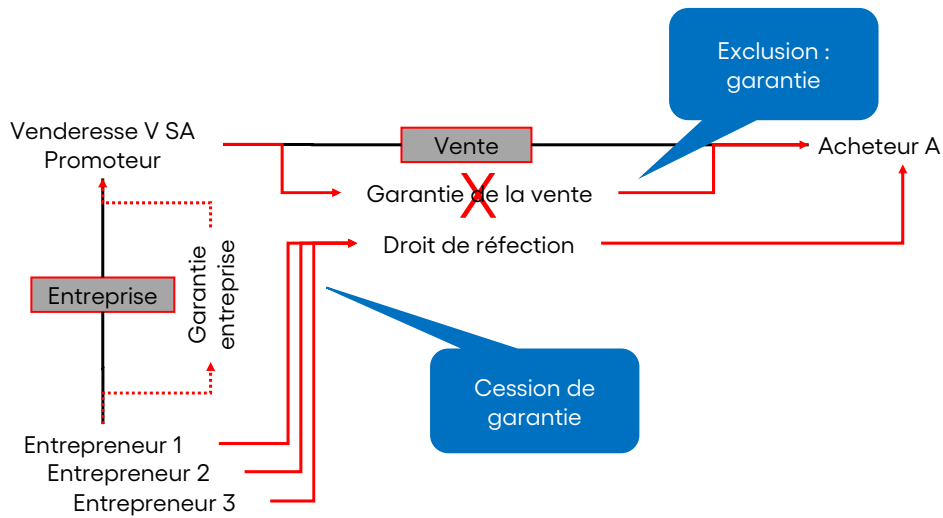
Exclusion : garantie

Venderesse V SA
Promoteur

Vente

Acheteur A

Garantie de la vente

X

Droit de réfection

Entreprise

Garantie entreprise

Cession de garantie

Entrepreneur 1
Entrepreneur 2
Entrepreneur 3